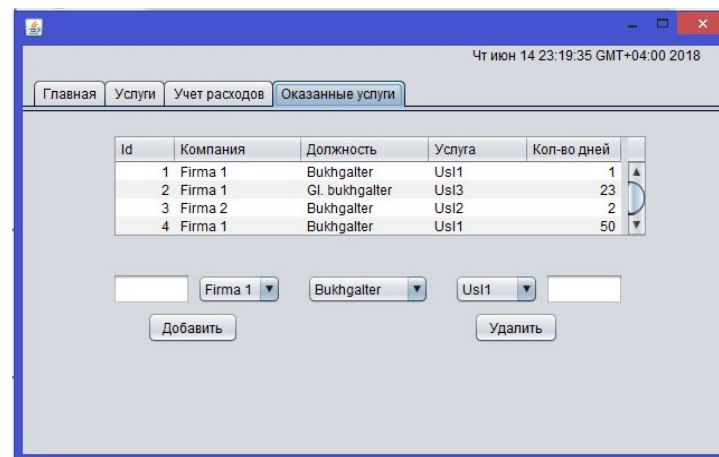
Чт июн 14 23:19:35 GMT+04:00 2018

Главная | Услуги | Учет расходов | Оказанные услуги

| Id | Компания | Должность | Услуга | Кол-во дней |
|---|---|---|---|---|
| 1 | Firma 1 | Bukhgalter | Usl1 | 1 |
| 2 | Firma 1 | Gl. bukhgalter | Usl3 | 23 |
| 3 | Firma 2 | Bukhgalter | Usl2 | 2 |
| 4 | Firma 1 | Bukhgalter | Usl1 | 50 |

Firma 1 Bukhgalter Usl1

Добавить

Удалить